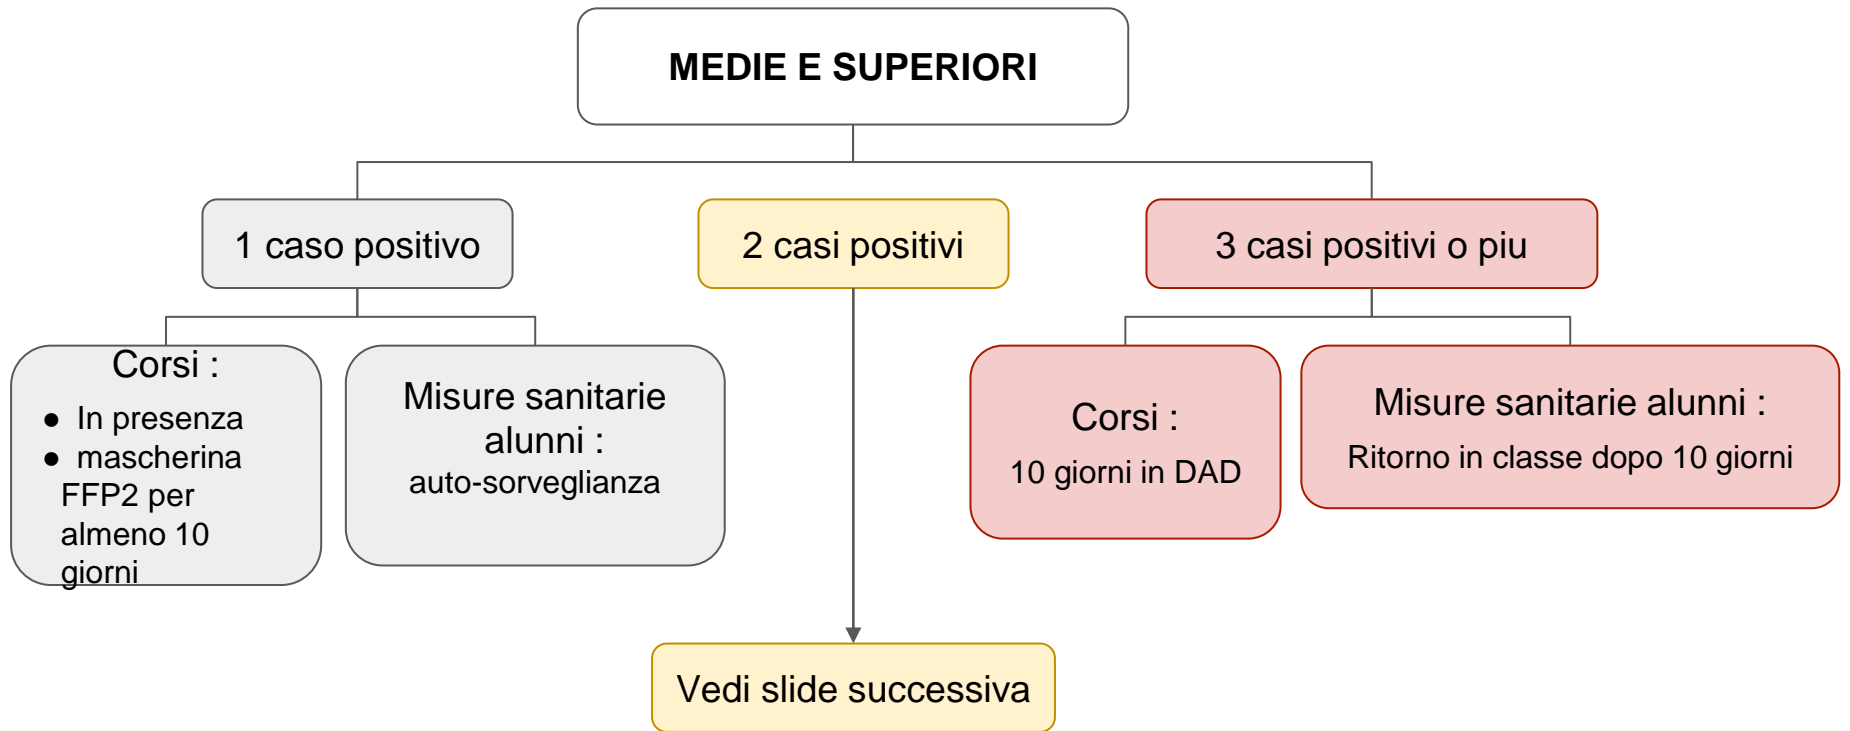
MEDIE E SUPERIORI

1 caso positivo

2 casi positivi

3 casi positivi o piu

Corsi :
- In presenza
- mascherina FFP2 per almeno 10 giorni

Misure sanitarie alunni :
auto-sorveglianza

Corsi :
10 giorni in DAD

Misure sanitarie alunni :
Ritorno in classe dopo 10 giorni

Vedi slide successiva